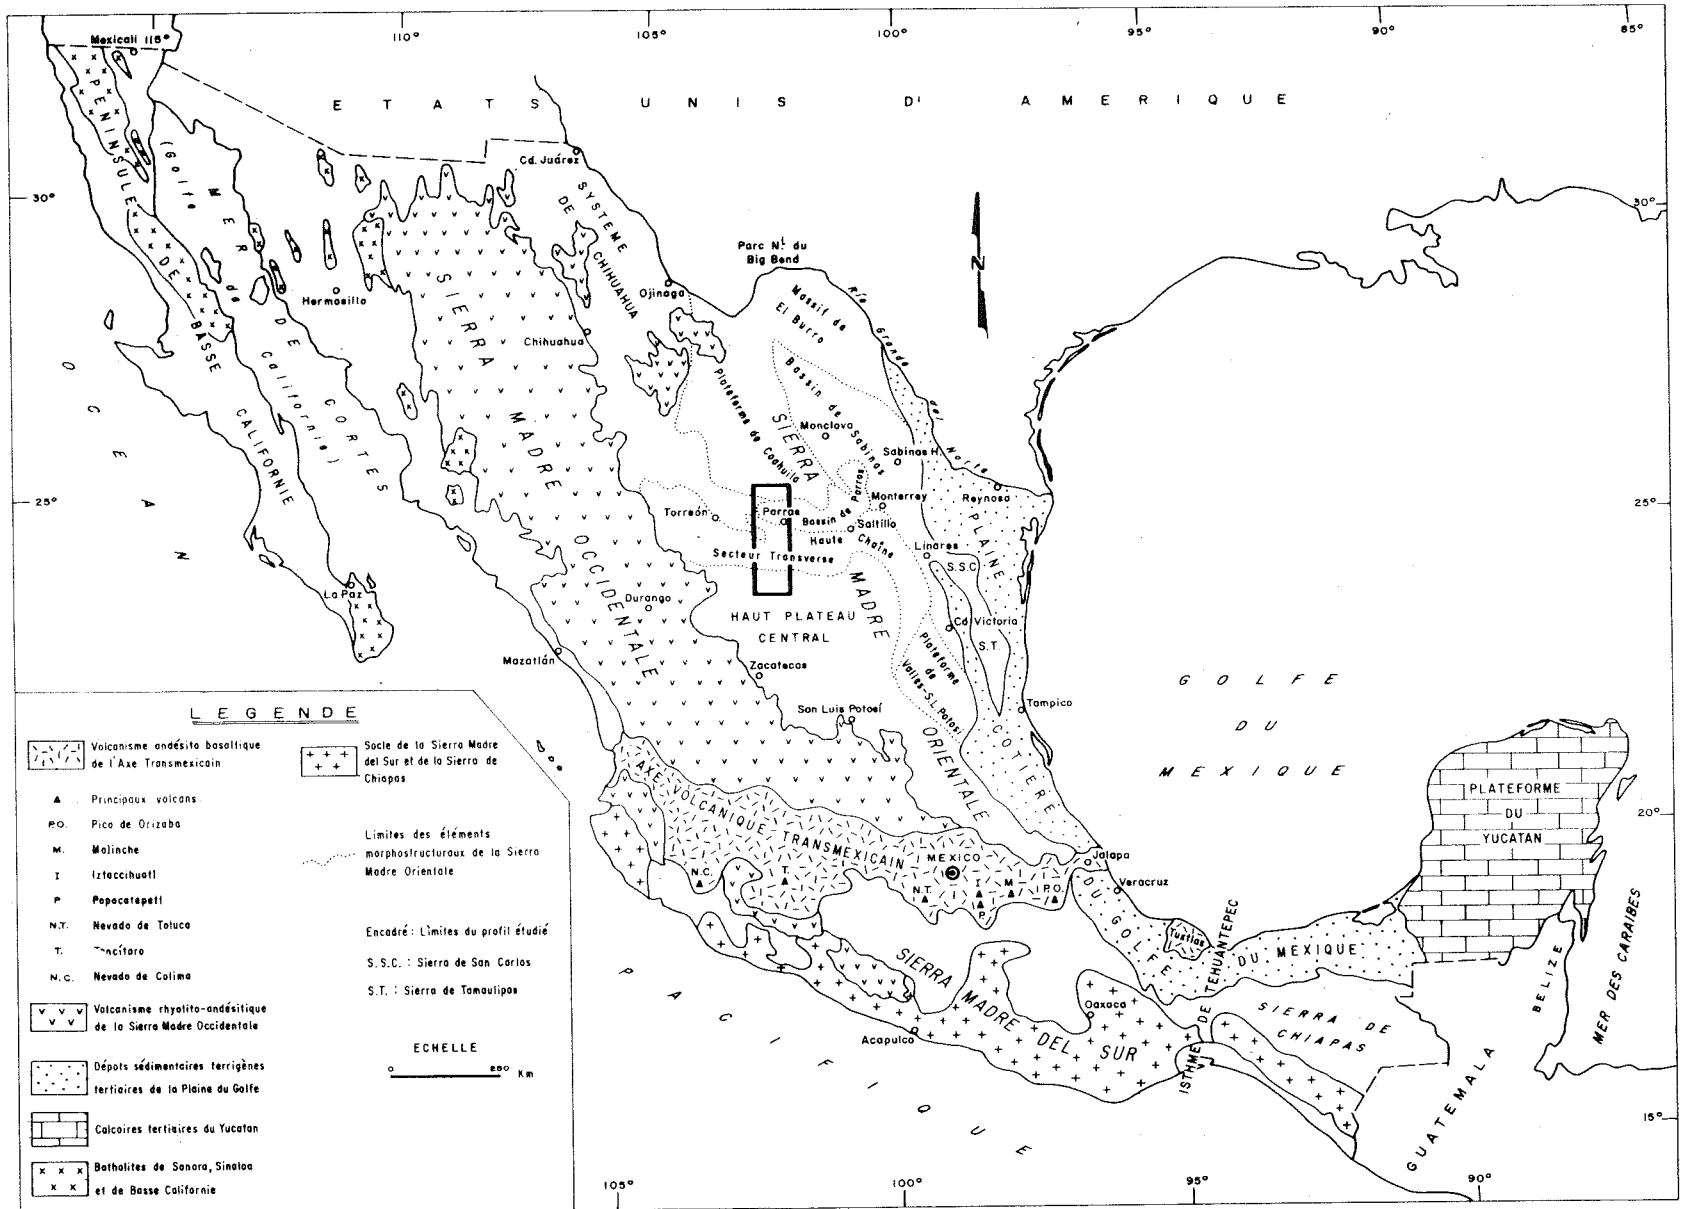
110° 105° 100° 95° 90° 85°

Mexicali 115°

ETATS UNIS D'AMERIQUE

Cd. Juárez

PENINSULE DE BASSE CALIFORNIE

(Golfe de Californie)

MER DE CORTES

Hermosillo

SIERRA MADRE OCCIDENTALE

SYSTEME DE CHIHUAHUA

Chihuahua

Ojinaga

Parc Nl du Big Bend

Massif de El Burro

Rio Grande del Norte

N

OCEAN

30°

25°

20°

15°

Bassin de Sabinas

Plateforme de Coahuila

SIERRA

Monclova

Sabinas H.

Monterrey

Reynosa

Torreón

Parras

Bassin de Parras

Saltillo

Haute Chaîne

Secteur Transverse

Linares

S.S.C.

PLAINE

MADRE ORIENTALE

HAUT PLATEAU CENTRAL

Durango

Cd. Victoria

S.T.

Plateforme de Valles-S.L.Potosí

La Paz

Mazatlán

Zacatecas

Tampico

COTIERE

GOLFE DU MEXIQUE

San Luis Potosí

LEGENDE

Volcanisme andésito basaltique de l'Axe Transmexicain

▲ Principaux volcans

P.O. Pico de Orizaba

M. Malinche

I Iztaccihuatl

P Popocatepetl

N.T. Nevado de Toluca

T. Tancítaro

N.C. Nevado de Colima

Volcanisme rhyolito-andésitique de la Sierra Madre Occidentale

Dépots sédimentaires terrigènes tertiaires de la Plaine du Golfe

Calcaires tertiaires du Yucatan

Batholites de Sonora, Sinaloa et de Basse Californie

Socle de la Sierra Madre del Sur et de la Sierra de Chiapas

Limites des éléments morphostructuraux de la Sierra Madre Orientale

Encadré: Limites du profil étudié

S.S.C. : Sierra de San Carlos

S.T. : Sierra de Tamaulipas

ECHELLE

0 200 Km

AXE VOLCANIQUE TRANSMEXICAIN

MEXICO

N.C.

T.

N.T.

I

M

P

P.O.

Jalapa

Veracruz

DU GOLFE DU MEXIQUE

Tuxtlas

PLATEFORME DU YUCATAN

SIERRA MADRE DEL SUR

Oaxaca

Acapulco

ISTHME DE TEHUANTEPEC

SIERRA DE CHIAPAS

PACIFIQUE

GUATEMALA

BELIZE

MER DES CARAIBES

105° 100° 95° 90°